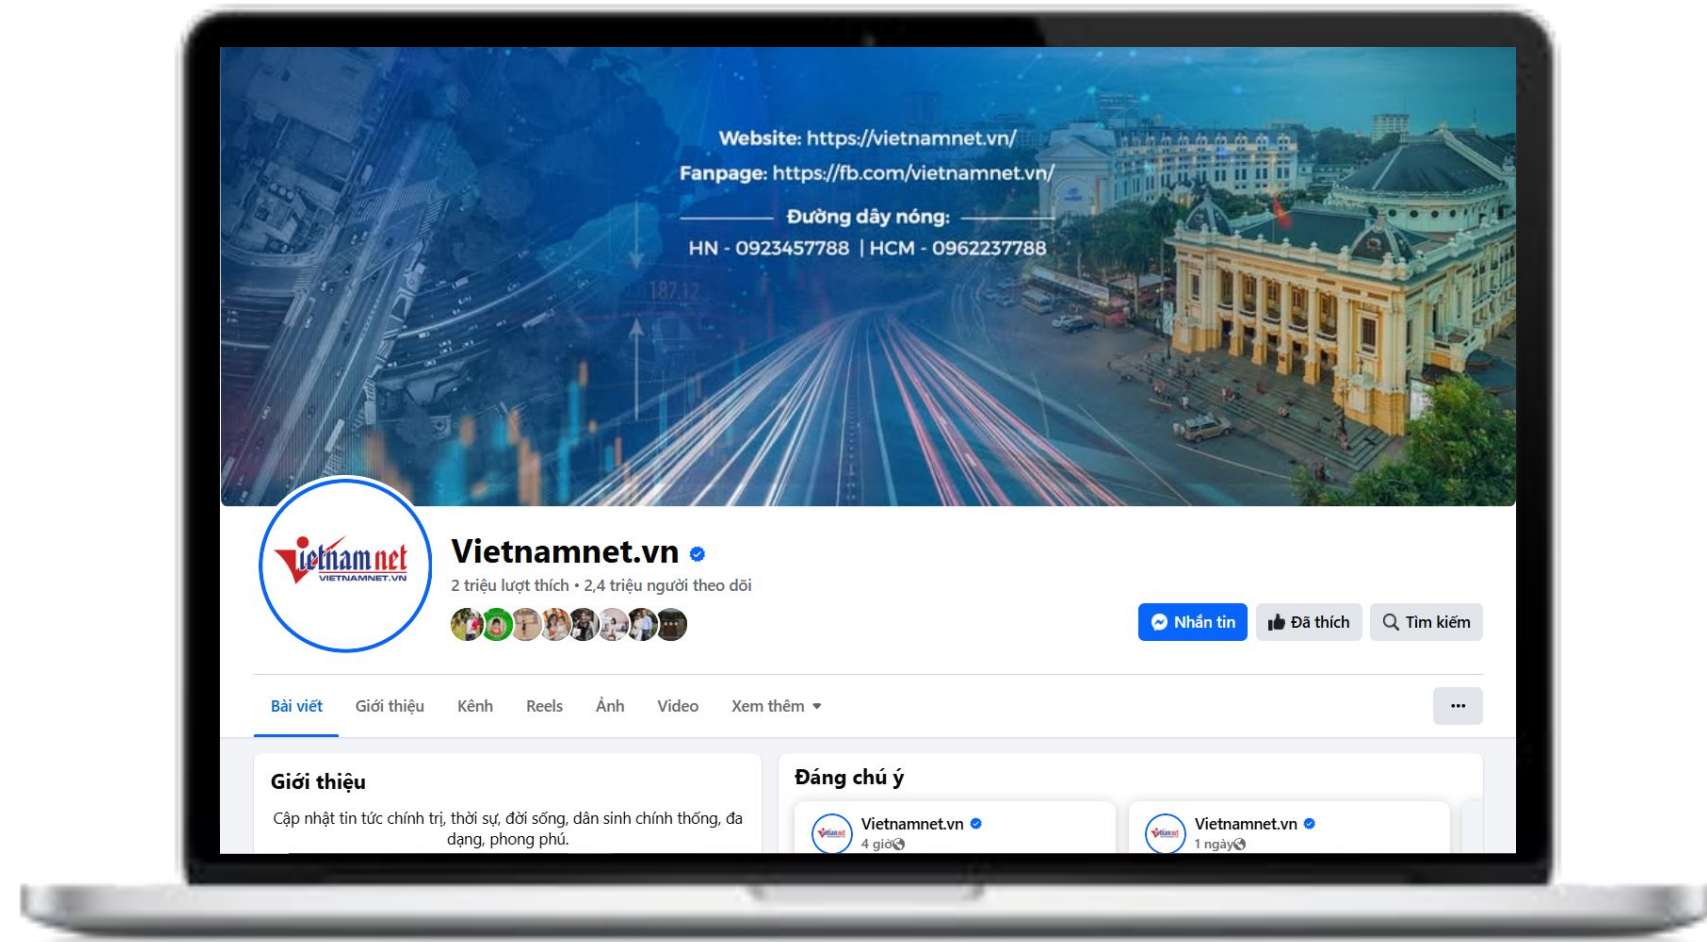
Website: https://vietnamnet.vn/
Fanpage: https://fb.com/vietnamnet.vn/
Đường dây nóng:
HN - 0923457788 | HCM - 0962237788

187.12

vietnamnet
VIETNAMNET.VN

Vietnamnet.vn
2 triệu lượt thích • 2,4 triệu người theo dõi

Nhắn tin
Đã thích
Tìm kiếm

Bài viết
Giới thiệu
Kênh
Reels
Ảnh
Video
Xem thêm
...

Giới thiệu
Cập nhật tin tức chính trị, thời sự, đời sống, dân sinh chính thống, đa dạng, phong phú.

Đáng chú ý
Vietnamnet.vn
4 giờ
Vietnamnet.vn
1 ngày